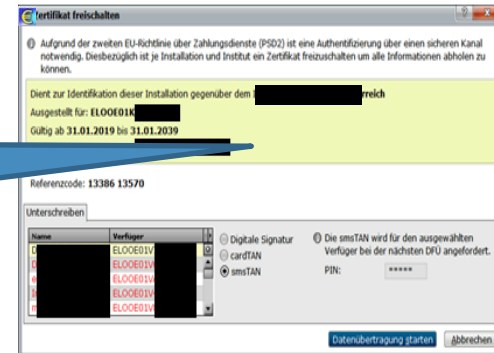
ertifikat freischalten

Aufgrund der zweiten EU-Richtlinie über Zahlungsdienste (PSD2) ist eine Authentifizierung über einen sicheren Kanal notwendig. Diesbezüglich ist je Installation und Institut ein Zertifikat freizuschalten um alle Informationen abholen zu können.

Dient zur Identifikation dieser Installation gegenüber dem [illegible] rreich
Ausgestellt für: ELOOE01K
Gültig ab 31.01.2019 bis 31.01.2039

Referenzcode: 13386 13570

Unterschreiben

| Name | Verfüger |
|---|---|
| D | ELOOE01V |
| | ELOOE01V |
| | ELOOE01V |
| | ELOOE01V |
| | ELOOE01V |
| | ELOOE01V |

Digitale Signatur
cardTAN
smsTAN

Die smsTAN wird für den ausgewählten Verfüger bei der nächsten DFÜ angefordert.

PIN: *****

Datenübertragung starten
Abbrechen